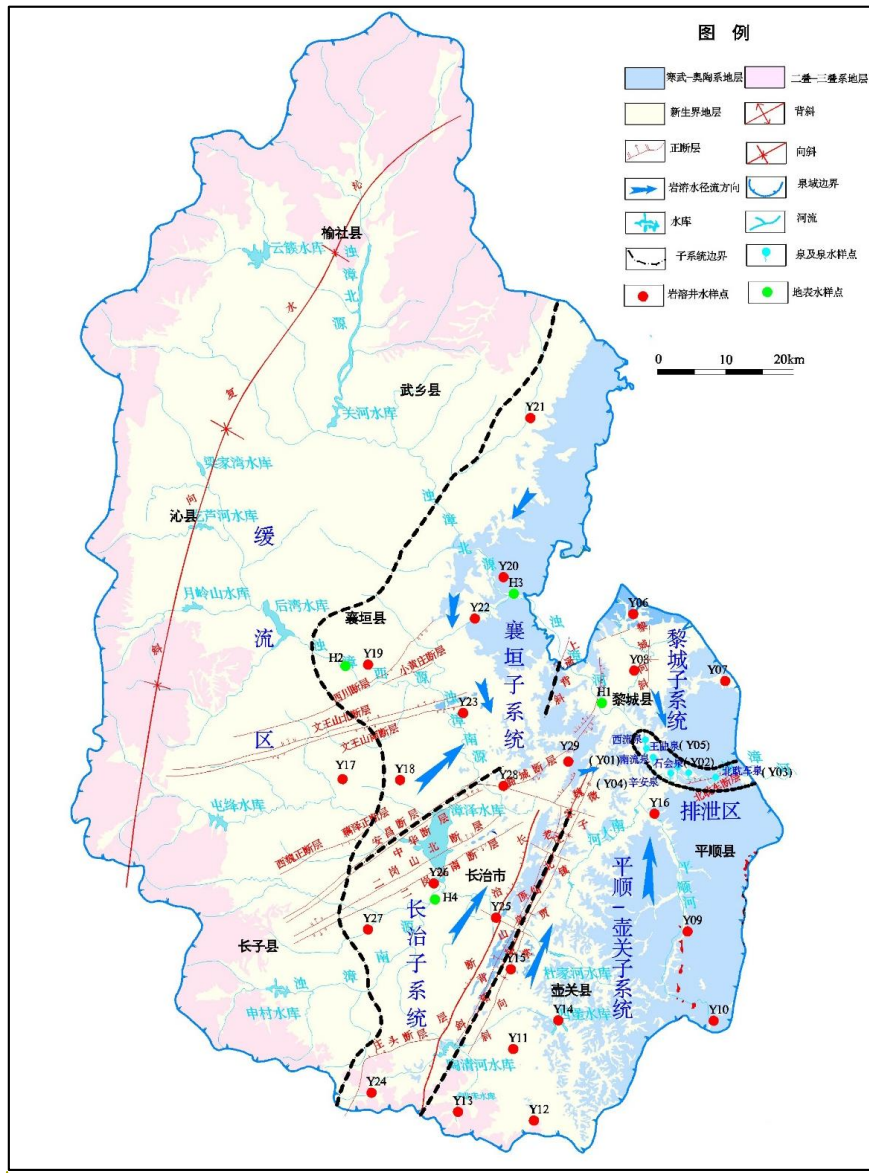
图 例

寒武—奥陶系地层
二叠—三叠系地层
新生界地层
背斜
正断层
向斜
岩溶水径流方向
泉域边界
水库
河流
子系统边界
泉及泉水样点
岩溶井水样点
地表水样点

0 10 20km

榆社县
云簇水库
浊漳北源
关河水库
武乡县
榆
复
水
向
斜
沁县
圪芦河水库
后湾水库
月岭山水库
缓
流
区
襄垣县
Y21
Y20
H3
Y22
襄垣子系统
浊漳西源
小黄庄断层
西川断层
文王山北断层
文王山南断层
浊漳南源
Y19
H2
Y23
Y17
Y18
Y28
Y29
Y06
Y08
Y07
黎城子系统
黎城县
H1
西流泉
王曲泉（Y05）
会泉（Y02）
北耽车泉（Y03）
（Y01）南流泉
（Y04）辛安泉
黎城断层
Y16
排泄区
平顺县
屯绛水库
漳泽水库
晋义断层
安昌断层
中华断层
二岗山南断层
西故县断层
Y26
H4
长治市
Y25
Y27
长子县
长治子系统
Y15
平顺—壶关子系统
Y09
浊漳南源
申村水库
壶关县
Y14
Y11
Y10
Y24
Y13
Y12
陶清河水库
庄头断层
河头断层
长